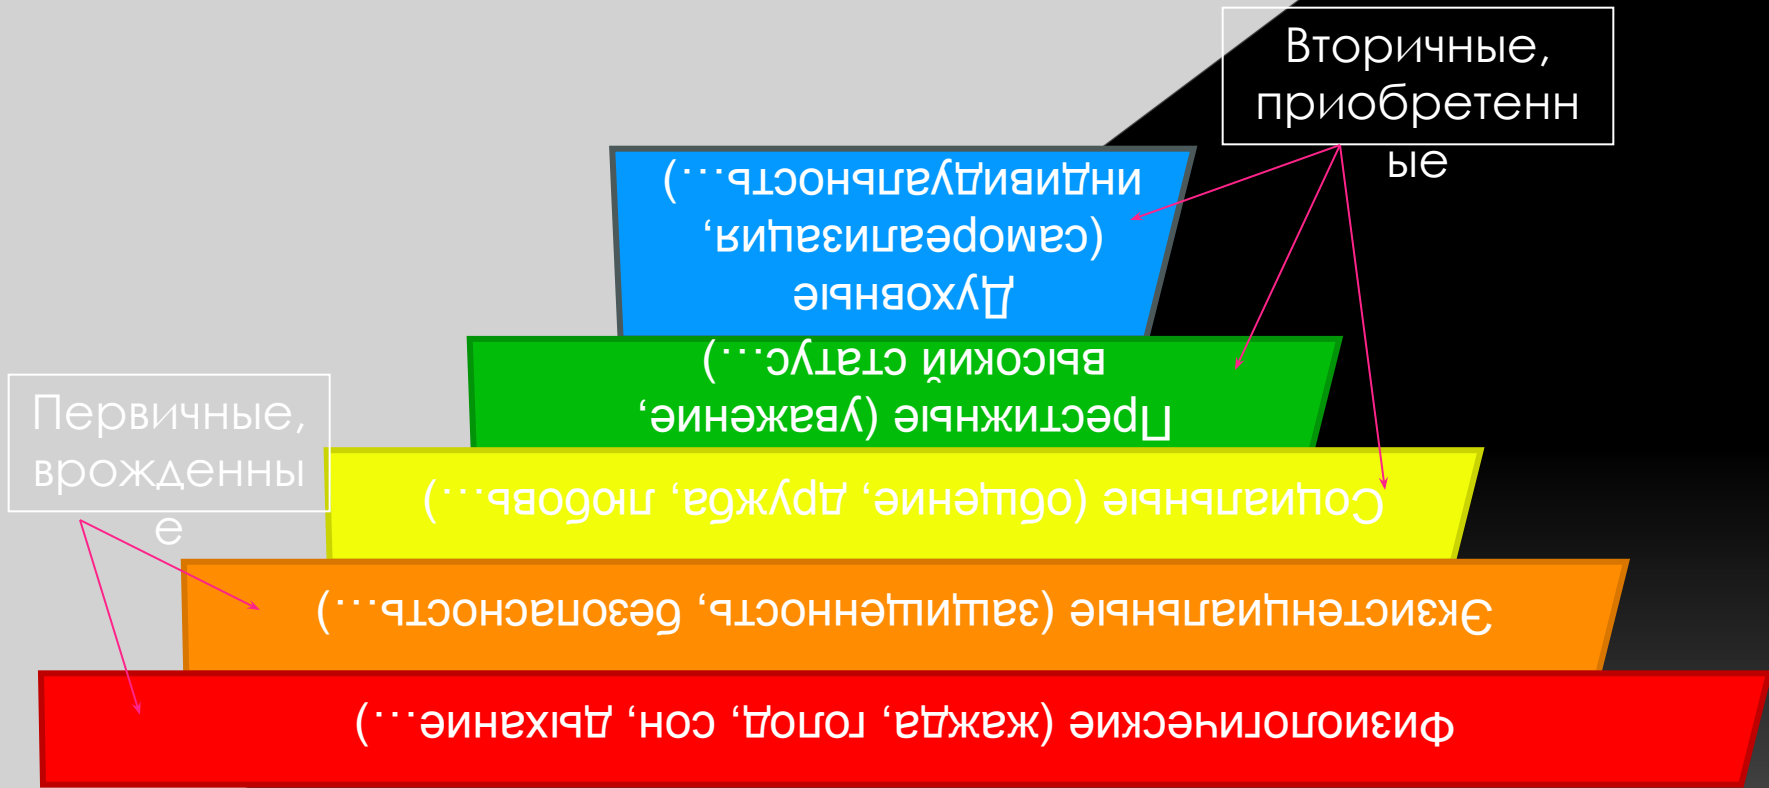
Вторичные, приобретенные

Духовные (самореализация, индивидуальность…)

Престижные (уважение, высокий статус…)

Первичные, врожденные

Социальные (общение, дружба, любовь…)

Экзистенциальные (защищенность, безопасность…)

Физиологические (жажда, голод, сон, дыхание…)